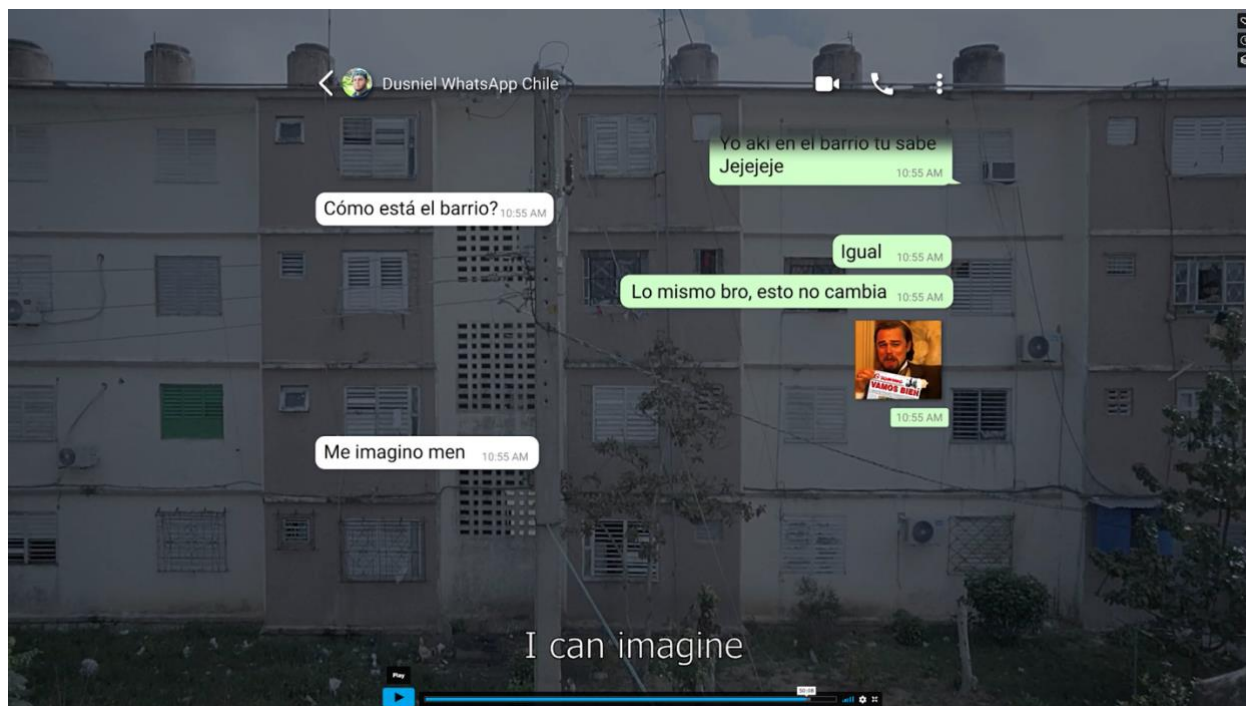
Dusniel WhatsApp Chile

Yo aki en el barrio tu sabe
Jejejeje 10:55 AM

Cómo está el barrio? 10:55 AM

Igual 10:55 AM

Lo mismo bro, esto no cambia 10:55 AM

VAMOS BIEN

10:55 AM

Me imagino men 10:55 AM

I can imagine

Play

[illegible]